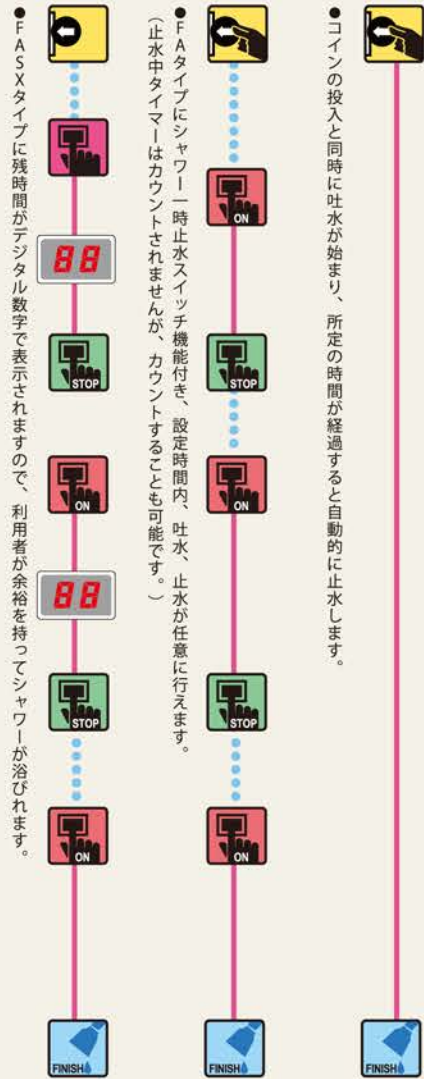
●コインの投入と同時に吐水が始まり、所定の時間が経過すると自動的に止水します。

FINISH

●FAタイプにシャワー一時止水スイッチ機能付き、設定時間内、吐水、止水が任意に行えます。
（止水中タイマーはカウントされませんが、カウントすることも可能です。）

ON
STOP
ON
STOP
ON
FINISH

●FASXタイプに残時間がデジタル数字で表示されますので、利用者が余裕を持ってシャワーが浴びれます。

88
STOP
ON
88
STOP
ON
FINISH